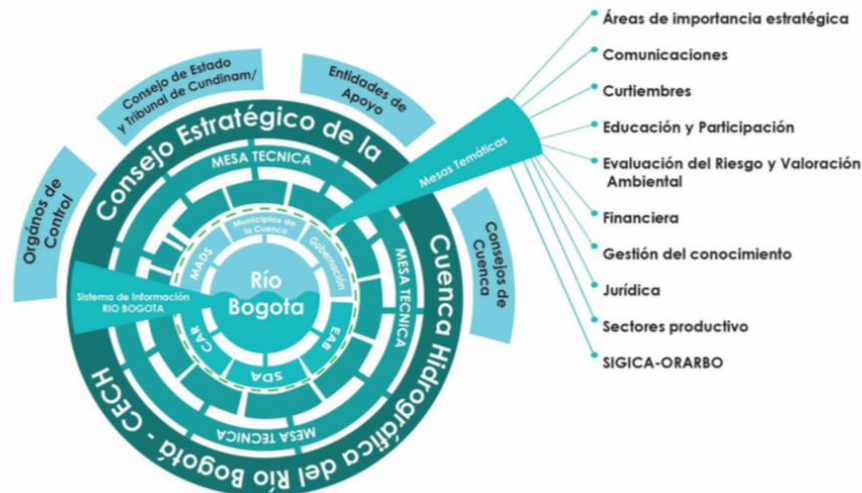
Órganos de Control

Consejo de Estado y Tribunal de Cundinam/

Entidades de Apoyo

Consejos de Cuenca

Consejo Estratégico de la Cuenca Hidrográfica del Río Bogotá - CECH

MESA TECNICA

MESA TECNICA

MESA TECNICA

Municipios de la Cuenca

Gobernación

MADS

EAB

CAR

SDA

Río Bogota

Sistema de Información RIO BOGOTA

Mesas Temáticas

Áreas de importancia estratégica

Comunicaciones

Curtiembres

Educación y Participación

Evaluación del Riesgo y Valoración Ambiental

Financiera

Gestión del conocimiento

Jurídica

Sectores productivo

SIGICA-ORARBO